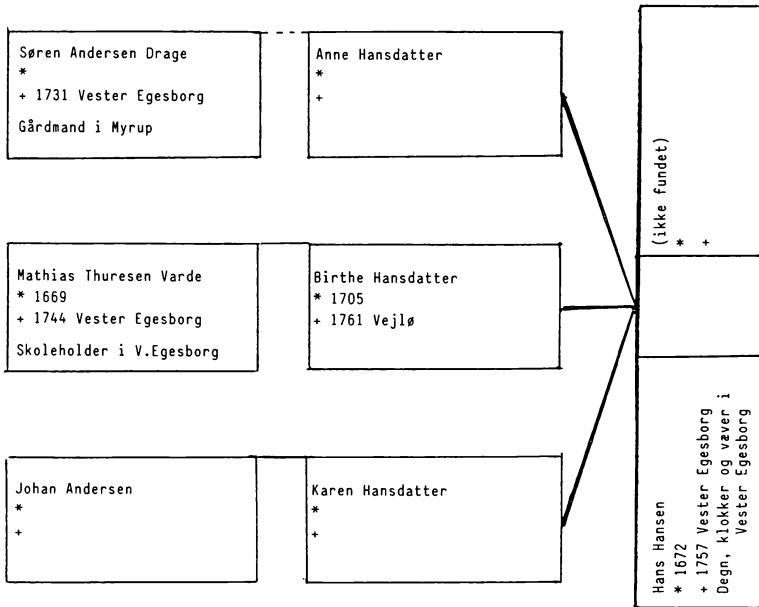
Søren Andersen Drage
*
+ 1731 Vester Egesborg
Gårdmand i Myrup

Anne Hansdatter
*
+

Mathias Thuresen Varde
* 1669
+ 1744 Vester Egesborg
Skoleholder i V.Egesborg

Birthe Hansdatter
* 1705
+ 1761 Vejlø

Johan Andersen
*
+

Karen Hansdatter
*
+

(ikke fundet)
* +

Hans Hansen
* 1672
+ 1757 Vester Egesborg
Degn, klokker og væver i Vester Egesborg